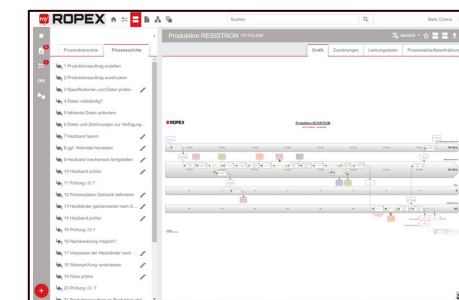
ROPEX

Suchen

Betz, Corina

Prozessübersicht

Prozessschritte

Produktion RESISTRON

Grafik

Zeichnungen

Leistungsdaten

Prozessablaufbeschreibung

1 Produktionsauftrag erstellen

2 Produktionsauftrag ausdrucken

3 Spezifikationen und Daten prüfen

4 Daten vollständig?

5 fehlende Daten anfordern

6 Daten und Zeichnungen zur Verfügung...

7 Heizband bauen

8 ggf. Hilfsmittel herstellen

9 Heizband mechanisch fertigstellen

10 Heizband prüfen

11 Prüfung I.O.?

12 Prozessdaten Galvanik definieren

13 Heizbänder galvanisieren nach S...

14 Heizband prüfen

15 Prüfung I.O.?

16 Nachbearbeitung möglich?

17 Verpacken der Heizbänder nach ...

18 Wareneprüfung veranlassen

19 Ware prüfen

20 Prüfung I.O.?

ROPEX

Produktion RESISTRON

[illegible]